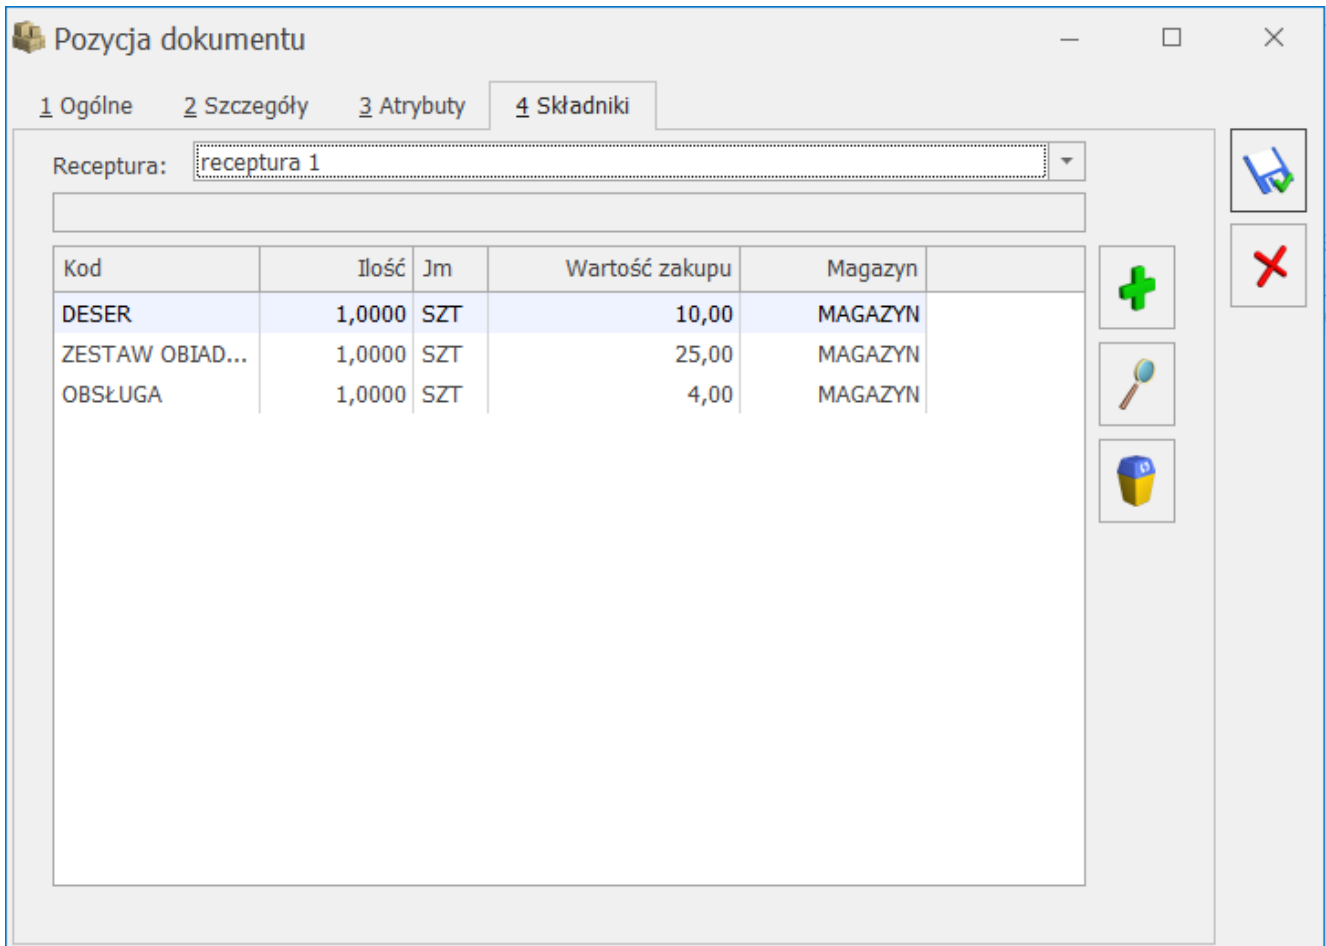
Pozycja dokumentu

1 Ogólne 2 Szczegóły 3 Atrybuty 4 Składniki

Receptura: receptura 1

| Kod | Ilość | Jm | Wartość zakupu | Magazyn |
|---|---|---|---|---|
| DESER | 1,0000 | SZT | 10,00 | MAGAZYN |
| ZESTAW OBIAD... | 1,0000 | SZT | 25,00 | MAGAZYN |
| OBSŁUGA | 1,0000 | SZT | 4,00 | MAGAZYN |